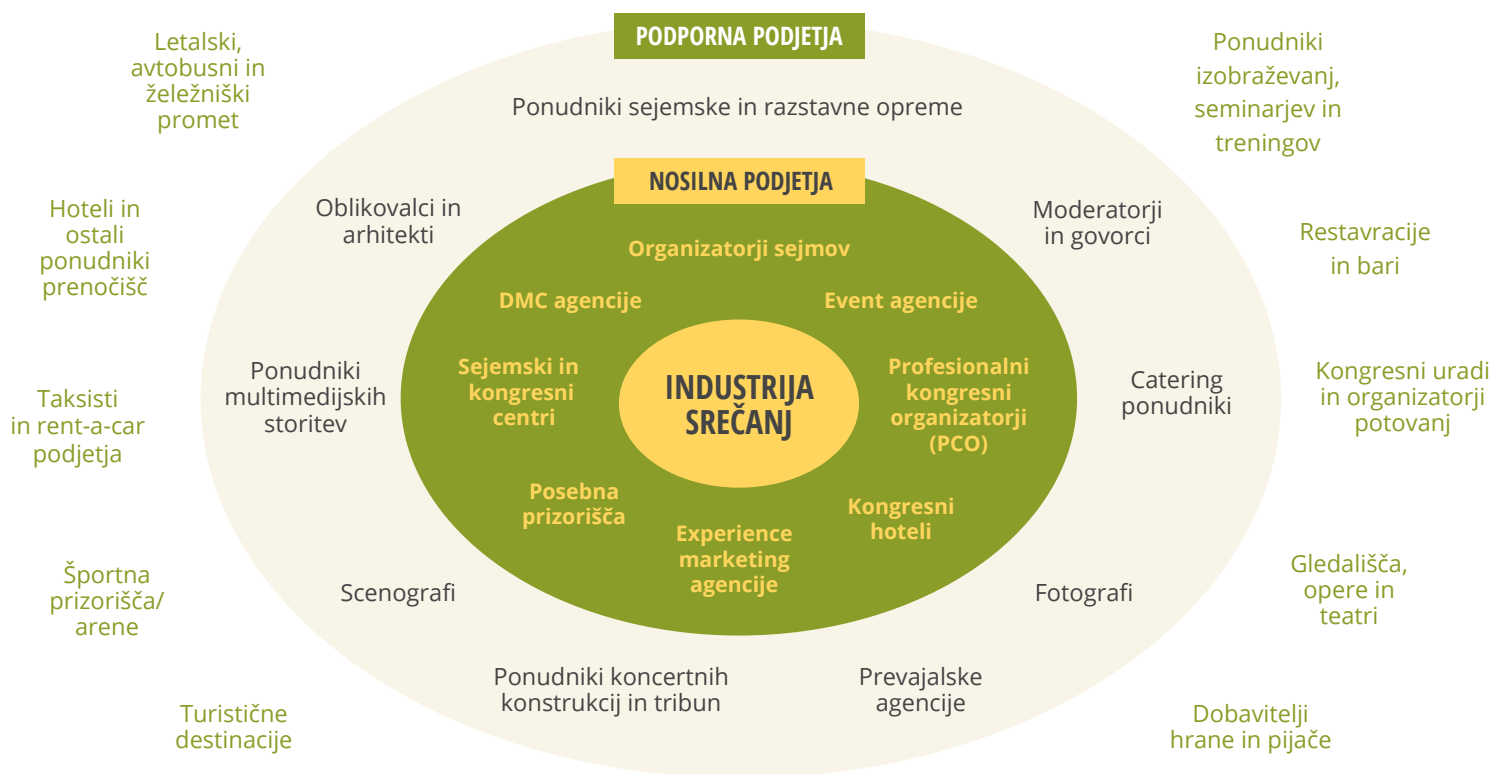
PODPORNA PODJETJA

Letalski, avtobusni in železniški promet

Ponudniki sejemske in razstavne opreme

Ponudniki izobraževanj, seminarjev in treningov

NOSILNA PODJETJA

Hoteli in ostali ponudniki prenočišč

Oblikovalci in arhitekti

Moderatorji in govorci

Restavracije in bari

Organizatorji sejmov

DMC agencije

Event agencije

Ponudniki multimedijskih storitev

Sejemski in kongresni centri

INDUSTRIJA SREČANJ

Profesionalni kongresni organizatorji (PCO)

Catering ponudniki

Kongresni uradi in organizatorji potovanj

Taksisti in rent-a-car podjetja

Posebna prizorišča

Kongresni hoteli

Experience marketing agencije

Športna prizorišča/ arene

Scenografi

Fotografi

Gledališča, opere in teatri

Ponudniki koncertnih konstrukcij in tribun

Prevajalske agencije

Turistične destinacije

Dobavitelji hrane in pijače